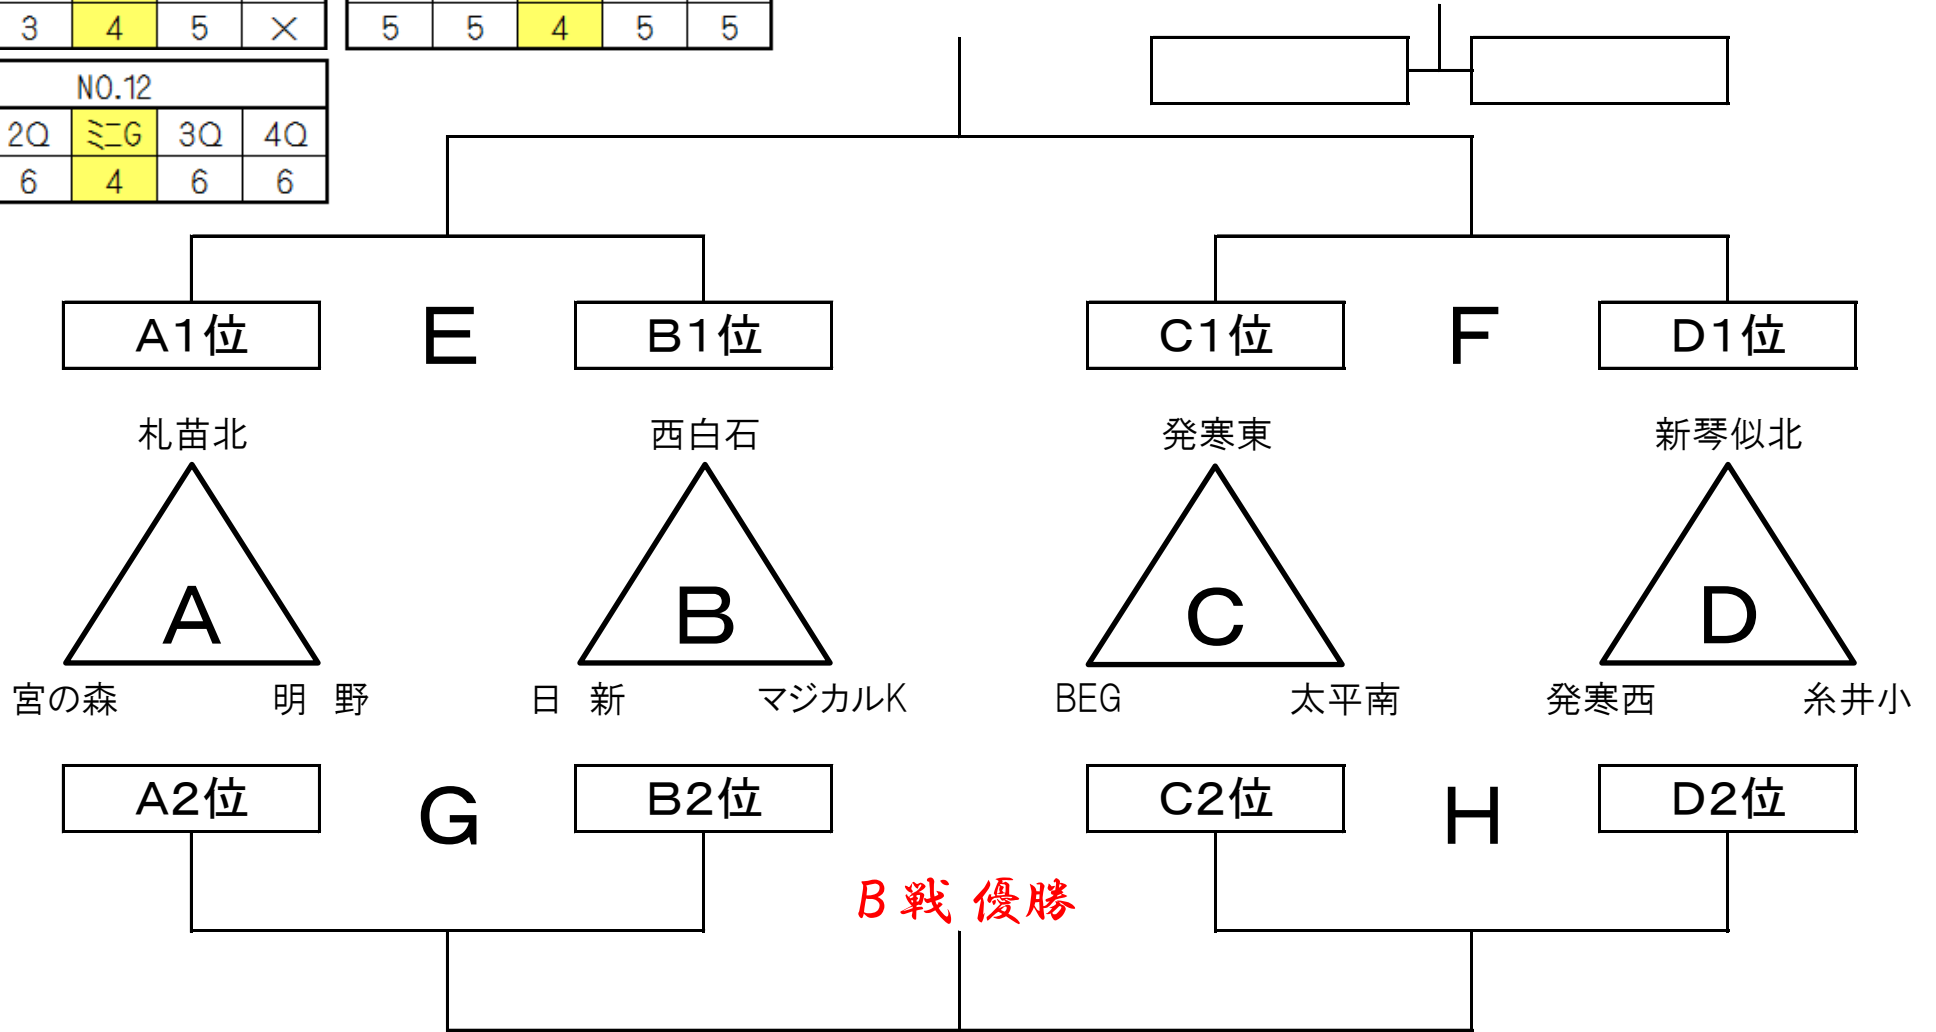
| 3 | 4 | 5 | × |
|---|---|---|---|

| 5 | 5 | 4 | 5 | 5 |
|---|---|---|---|---|

| NO.12 | | | |
|---|---|---|---|
| 2Q | ミニG | 3Q | 4Q |
| 6 | 4 | 6 | 6 |

A1位 E B1位 C1位 F D1位

札苗北 西白石 発寒東 新琴似北

A B C D

宮の森 明 野 日 新 マジカルK BEG 太平南 発寒西 糸井小

A2位 G B2位 C2位 H D2位

B戦 優勝